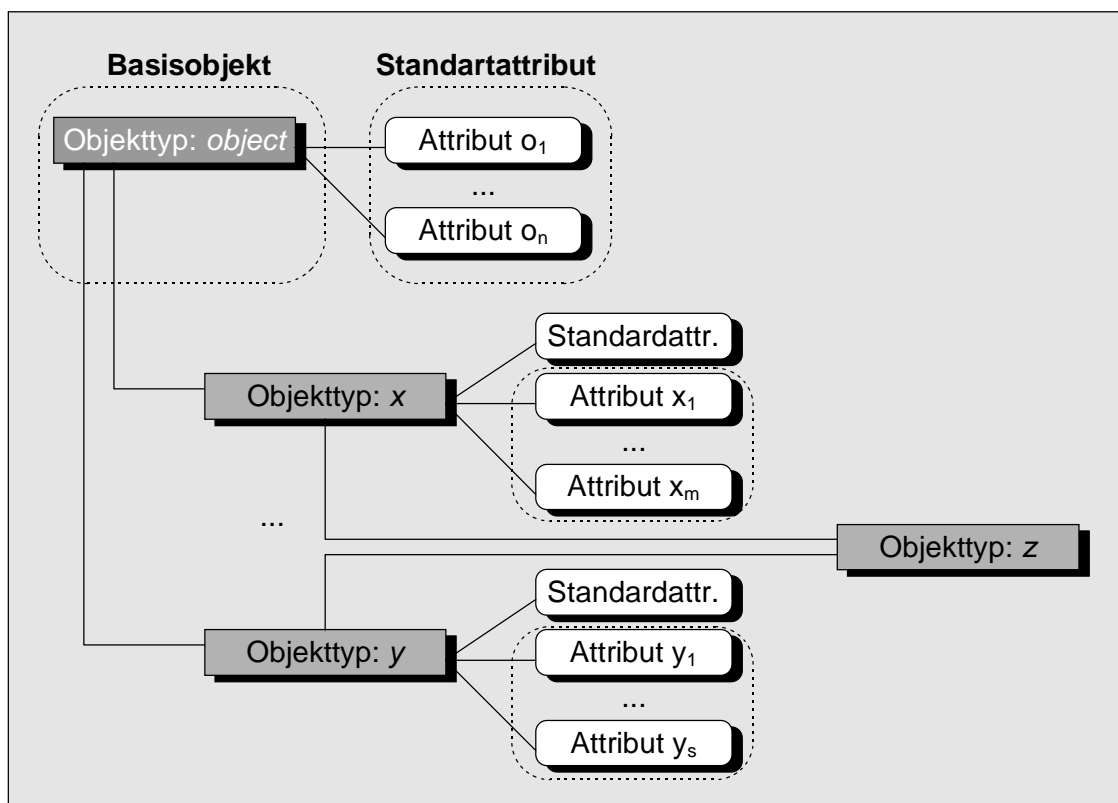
Basisobjekt

Standartattribut

Objekttyp: *object*

Attribut $o_1$

...

Attribut $o_n$

Standardattr.

Objekttyp: *x*

Attribut $x_1$

...

Attribut $x_m$

...

Objekttyp: *z*

Standardattr.

Objekttyp: *y*

Attribut $y_1$

...

Attribut $y_s$